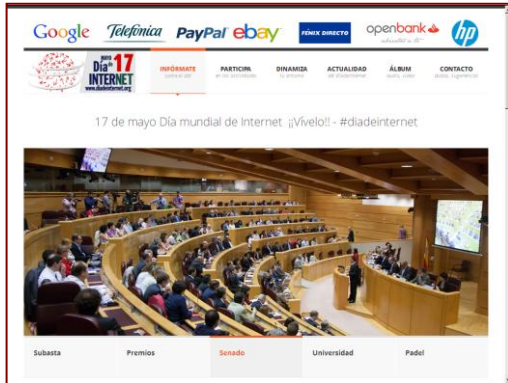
Google Telefonica PayPal ebay FENIX DIRECTO openbank hp

mayo 17 Día de INTERNET www.diadeinternet.org

INFÓRMATE conoce el día
PARTICIPA en las actividades
DINAMIZA tu entorno
ACTUALIDAD del diadeinternet
ÁLBUM audio, vídeo
CONTACTO dudas, sugerencias

17 de mayo Día mundial de Internet ¡¡Vívelo!! - #diadeinternet

Subasta
Premios
Senado
Universidad
Padel